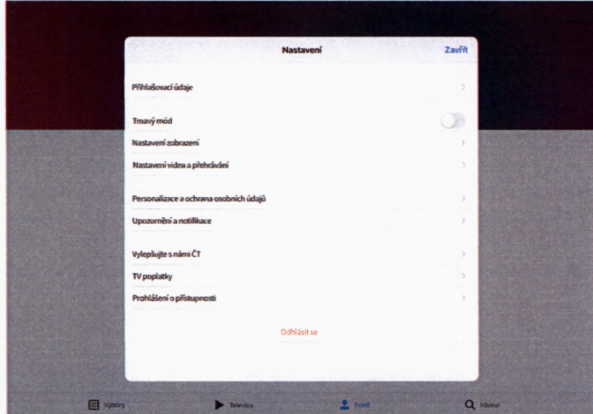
Nastavení

Zavřít

Přihlašovací údaje

Tmavý mód

Nastavení zobrazení

Nastavení videa a přehrávání

Personalizace a ochrana osobních údajů

Upozornění a notifikace

Vylepšujte s námi ČT

TV poplatky

Prohlášení o přístupnosti

Odhlásit se

Výběry

Televize

Trvalé

Hledat